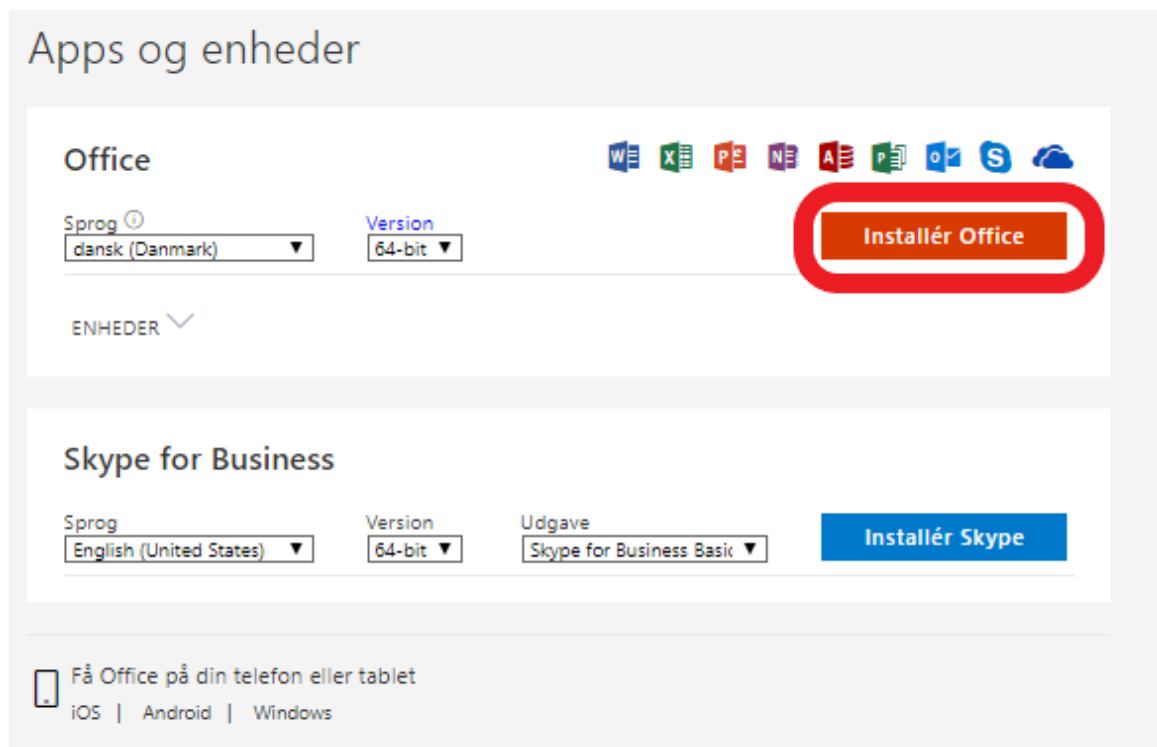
Apps og enheder

Office

Sprog ⓘ
dansk (Danmark) ▼

Version
64-bit ▼

Installér Office

ENHEDER

Skype for Business

Sprog
English (United States) ▼

Version
64-bit ▼

Udgave
Skype for Business Basic ▼

Installér Skype

Få Office på din telefon eller tablet
iOS | Android | Windows